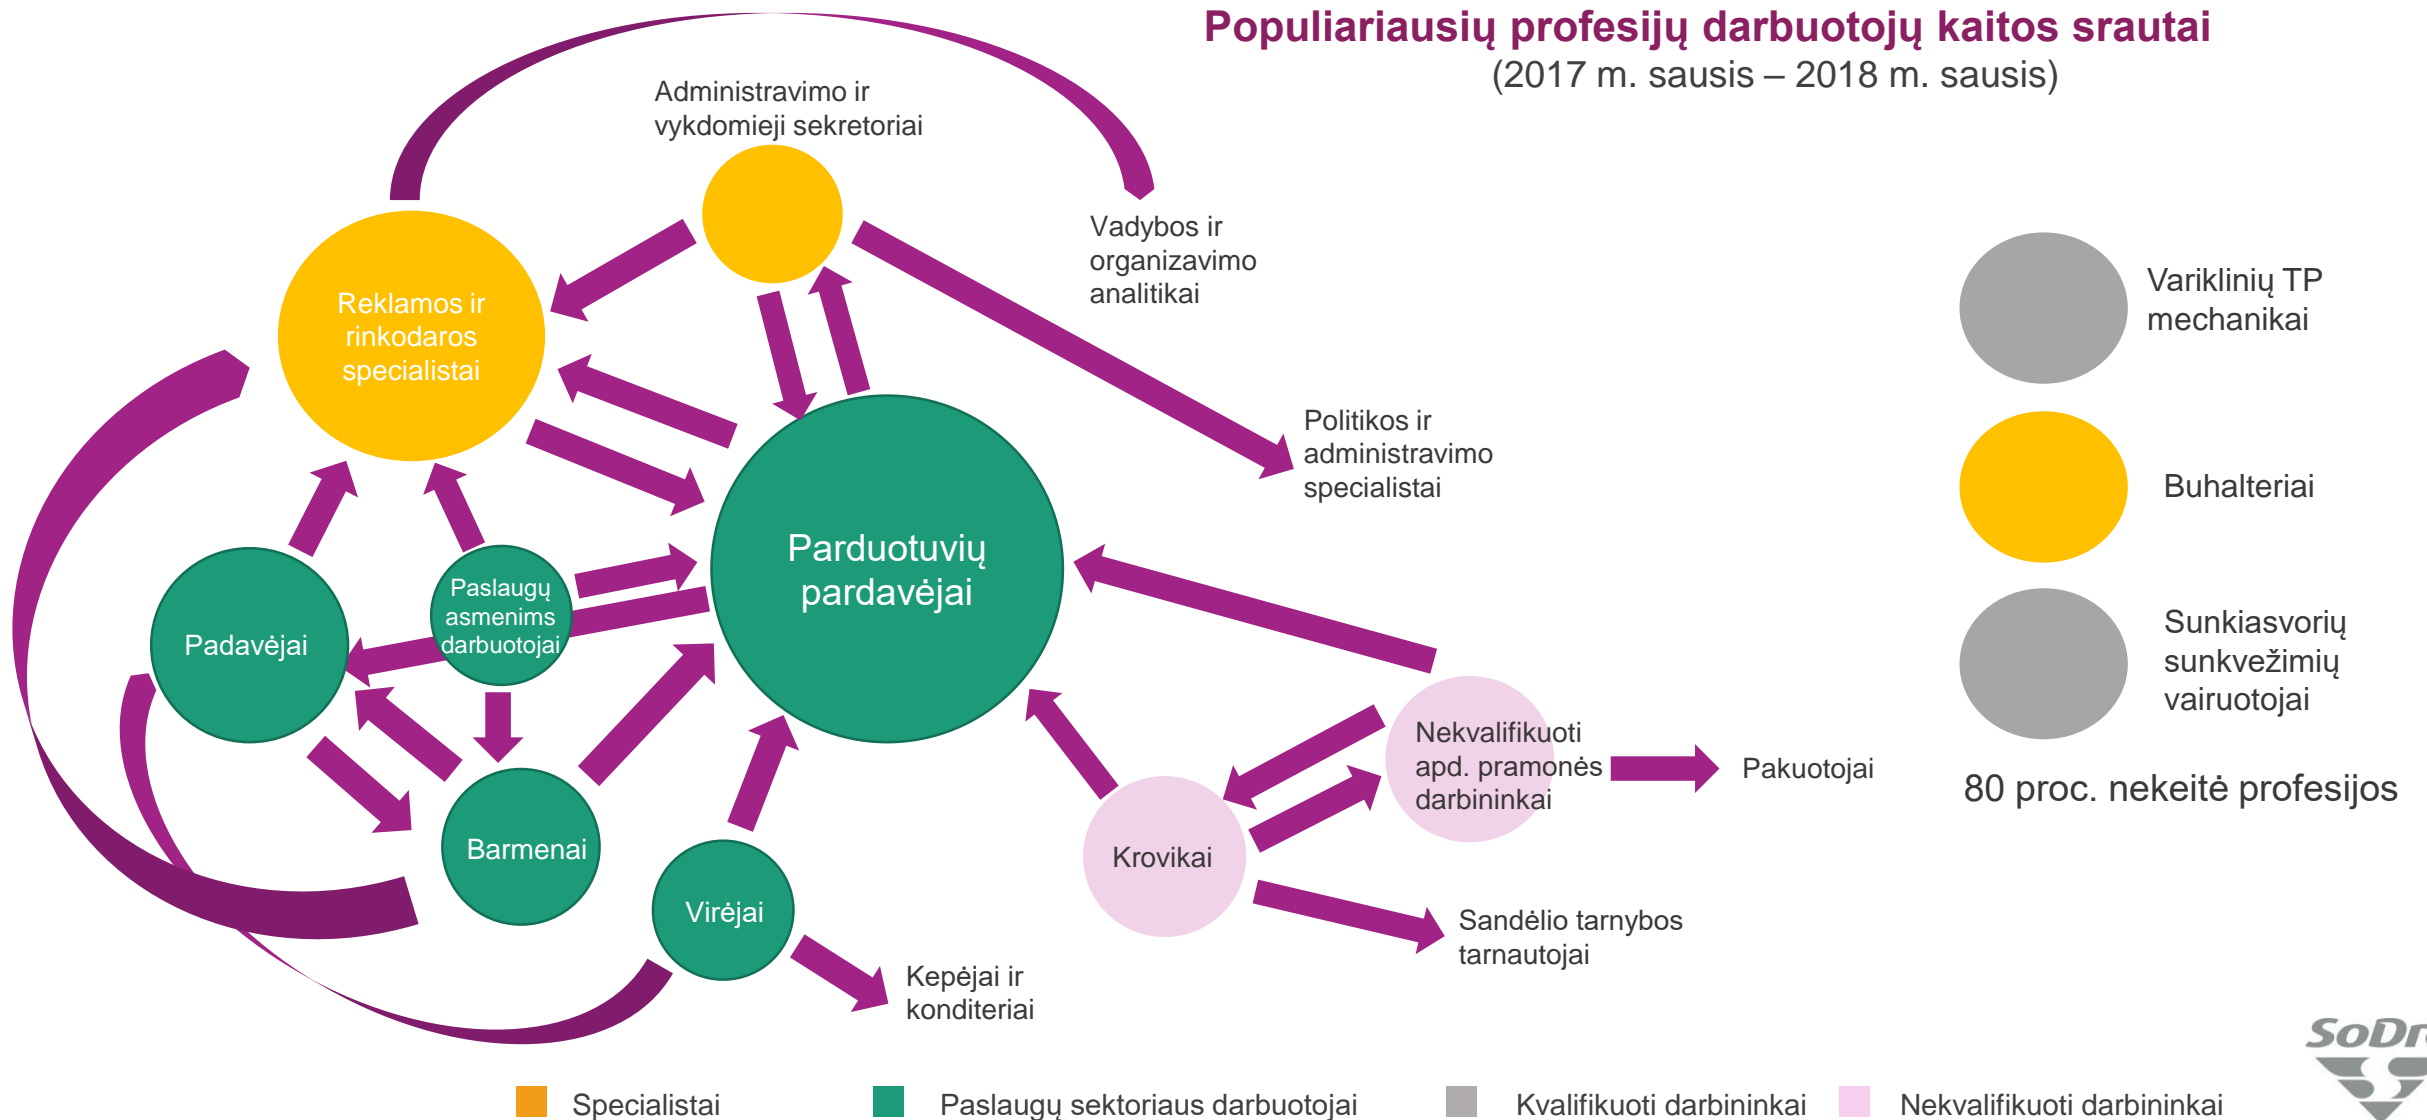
Populiariausių profesijų darbuotojų kaitos srautai
(2017 m. sausis – 2018 m. sausis)

Administravimo ir vykdomieji sekretoriai

Vadybos ir organizavimo analitikai

Reklamos ir rinkodaros specialistai

Politikos ir administravimo specialistai

Parduotuvių pardavėjai

Paslaugų asmenims darbuotojai

Padavėjai

Barmenai

Virėjai

Kepėjai ir konditeriai

Krovikai

Nekvalifikuoti apd. pramonės darbininkai

Pakuotojai

Sandėlio tarnybos tarnautojai

Variklinių TP mechanikai

Buhalteriai

Sunkiasvorių sunkvežimių vairuotojai

80 proc. nekeitė profesijos

Specialistai
Paslaugų sektoriaus darbuotojai
Kvalifikuoti darbininkai
Nekvalifikuoti darbininkai

SoDr